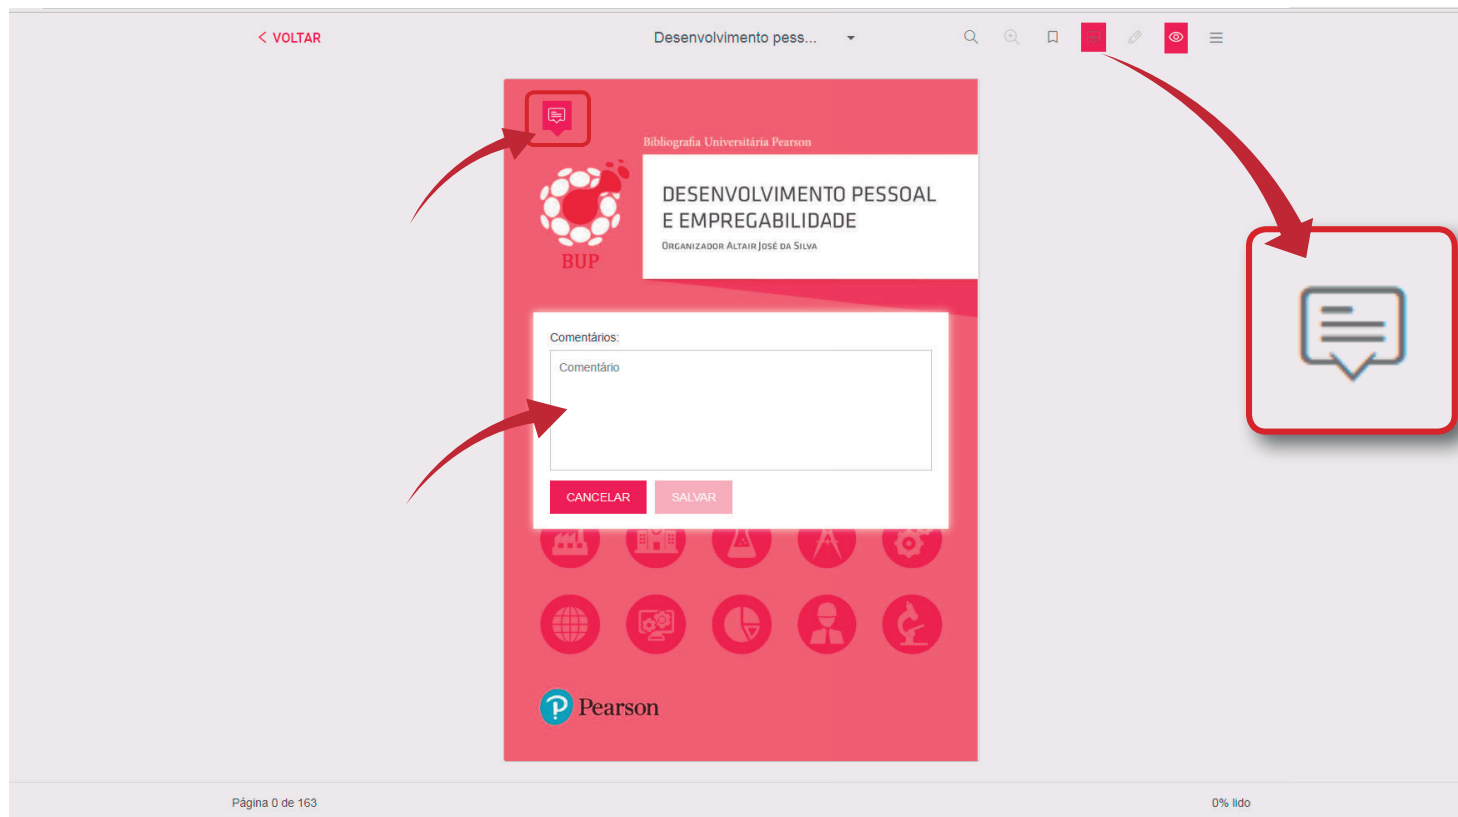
< VOLTAR

Desenvolvimento pess...

Bibliografia Universitária Pearson

BUP

DESENVOLVIMENTO PESSOAL E EMPREGABILIDADE

ORGANIZADOR ALTAIR JOSÉ DA SILVA

Comentários:

Comentário

CANCELAR

SALVAR

Pearson

Página 0 de 163

0% lido